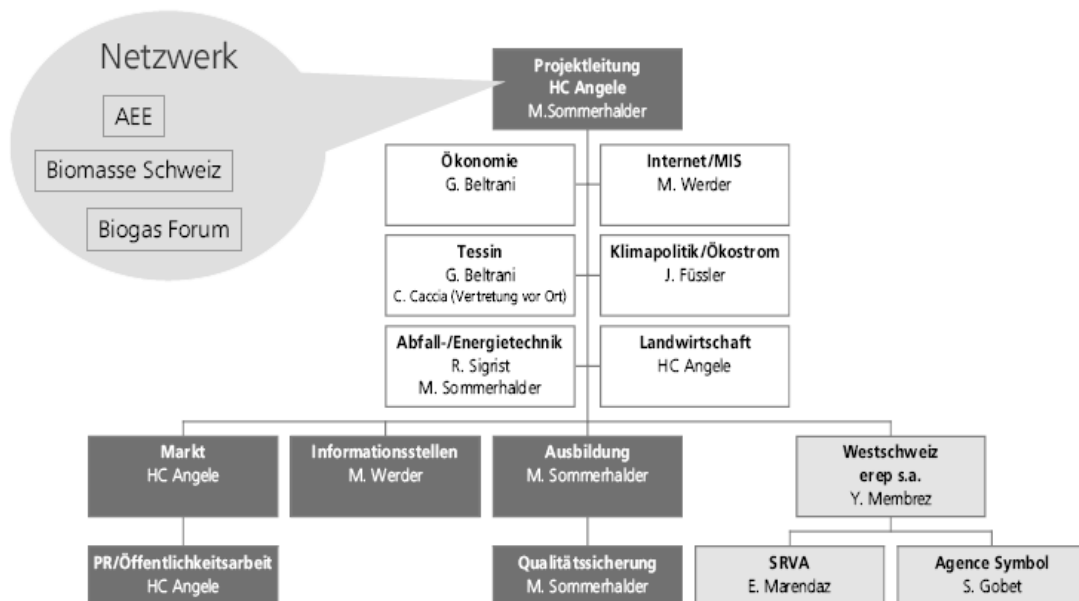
Netzwerk

AEE

Biomasse Schweiz

Biogas Forum

Projektleitung
HC Angele
M.Sommerhalder

Ökonomie
G. Beltrani

Internet/MIS
M. Werder

Tessin
G. Beltrani
C. Caccia (Vertretung vor Ort)

Klimapolitik/Ökostrom
J. Füssler

Abfall-/Energietechnik
R. Sigrist
M. Sommerhalder

Landwirtschaft
HC Angele

Markt
HC Angele

Informationsstellen
M. Werder

Ausbildung
M. Sommerhalder

Westschweiz
erep s.a.
Y. Membrez

PR/Öffentlichkeitsarbeit
HC Angele

Qualitätssicherung
M. Sommerhalder

SRVA
E. Marendaz

Agence Symbol
S. Gobet